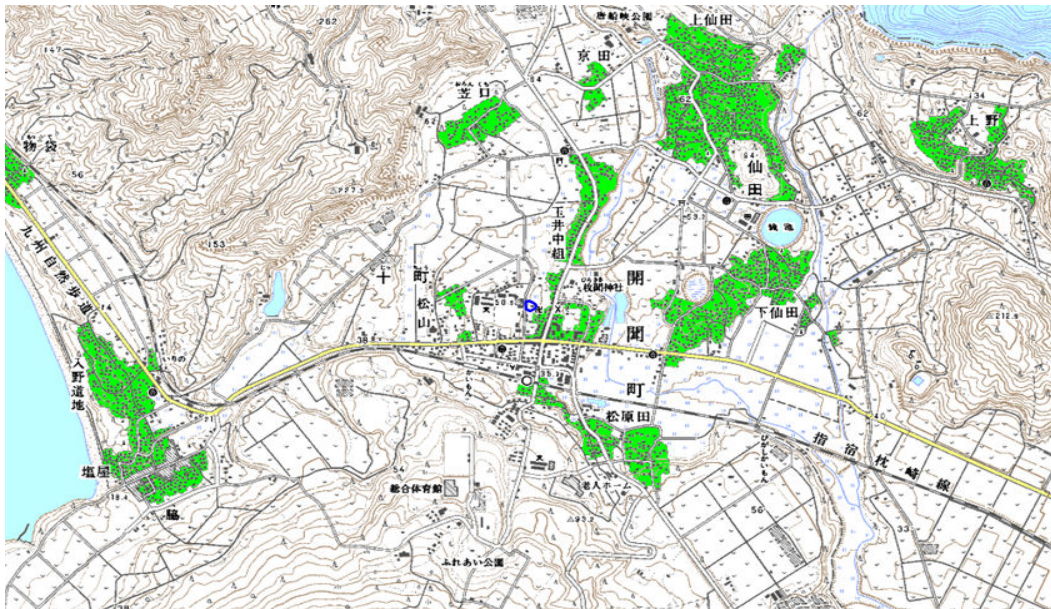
唐船峡公園
上仙田
262
147
京田
芝口
54
62
物袋
56
仙田
鏡池
上野
134
62
153
九州自然歩道
十
町
玉井中組
枚聞神社
開
聞
松山
下仙田
212.8
38
町
入野道地
松原田
指宿枕崎線
塩屋
18.4
脇
総合体育館
老人ホーム
56
33
ふれあい公園